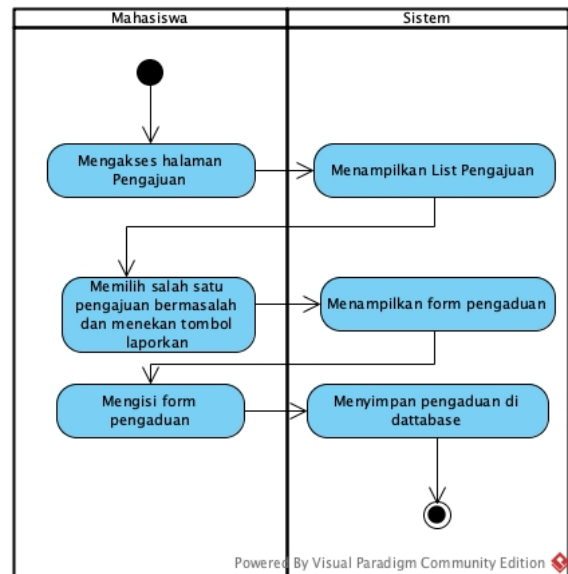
| Mahasiswa | Sistem |
|---|---|

Mengakses halaman Pengajuan

Menampilkan List Pengajuan

Memilih salah satu pengajuan bermasalah dan menekan tombol laporkan

Menampilkan form pengaduan

Mengisi form pengaduan

Menyimpan pengaduan di dattabase

Powered By Visual Paradigm Community Edition